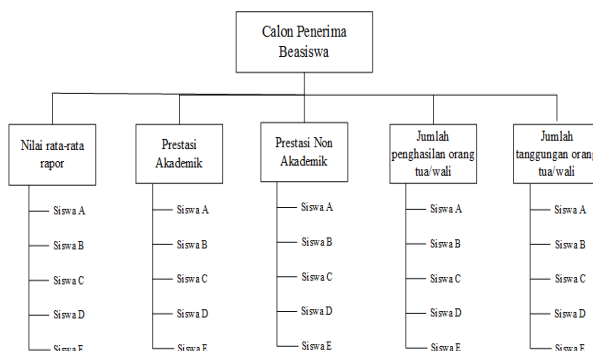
Calon Penerima Beasiswa

Nilai rata-rata rapor

Siswa A
Siswa B
Siswa C
Siswa D
Siswa E

Prestasi Akademik

Siswa A
Siswa B
Siswa C
Siswa D
Siswa E

Prestasi Non Akademik

Siswa A
Siswa B
Siswa C
Siswa D
Siswa E

Jumlah penghasilan orang tua/wali

Siswa A
Siswa B
Siswa C
Siswa D
Siswa E

Jumlah tanggungan orang tua/wali

Siswa A
Siswa B
Siswa C
Siswa D
Siswa E